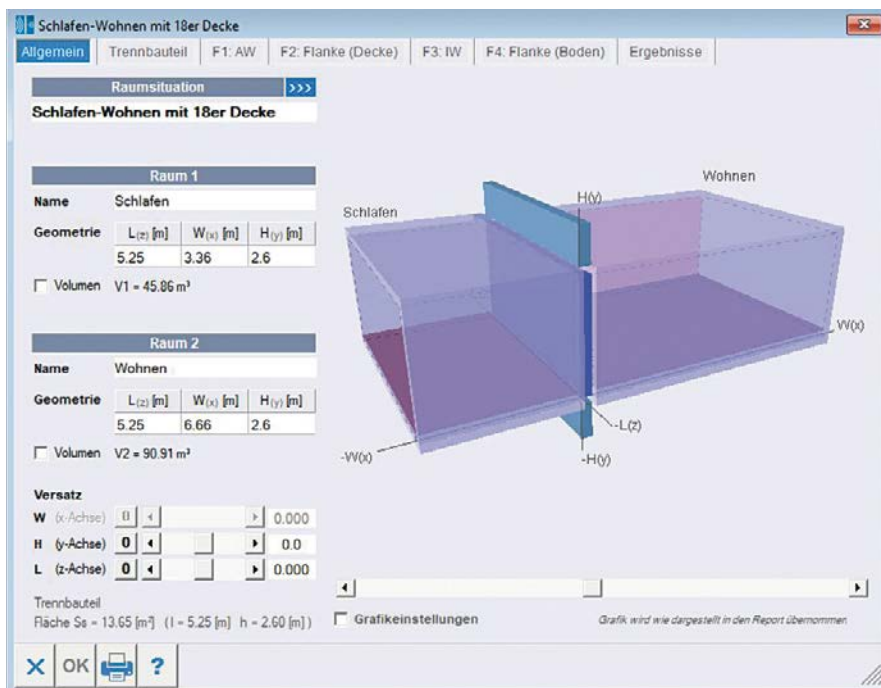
Schlafen-Wohnen mit 18er Decke

Allgemein | Trennbauteil | F1: AW | F2: Flanke (Decke) | F3: IW | F4: Flanke (Boden) | Ergebnisse

Raumsituation >>>

Schlafen-Wohnen mit 18er Decke

Raum 1

Name Schlafen

Geometrie

| $L_{(z)}$ [m] | $W_{(x)}$ [m] | $H_{(y)}$ [m] |
|---|---|---|
| 5.25 | 3.36 | 2.6 |

Volumen V1 = 45.86 m³

Raum 2

Name Wohnen

Geometrie

| $L_{(z)}$ [m] | $W_{(x)}$ [m] | $H_{(y)}$ [m] |
|---|---|---|
| 5.25 | 6.66 | 2.6 |

Volumen V2 = 90.91 m³

Versatz

W (x-Achse) 0 0.000

H (y-Achse) 0 0.0

L (z-Achse) 0 0.000

Trennbauteil
Fläche Ss = 13.65 [m²] (l = 5.25 [m] h = 2.60 [m])

Schlafen

Wohnen

H(y)

W(x)

-L(z)

-W(x)

-H(y)

Grafikeinstellungen

Grafik wird wie dargestellt in den Report übernommen

OK ?